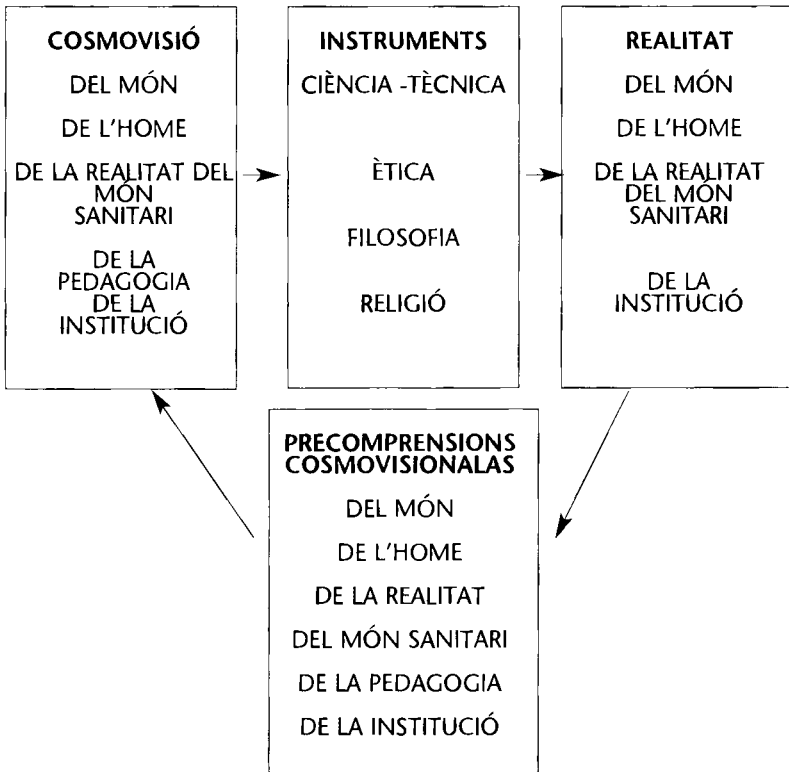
COSMOVISIÓ
DEL MÓN
DE L'HOME
DE LA REALITAT DEL MÓN SANITARI
DE LA PEDAGOGIA DE LA INSTITUCIÓ

INSTRUMENTS
CIÈNCIA -TÈCNICA
ÈTICA
FILOSOFIA
RELIGIÓ

REALITAT
DEL MÓN
DE L'HOME
DE LA REALITAT DEL MÓN SANITARI
DE LA INSTITUCIÓ

PRECOMPRENSIONS COSMOVISIONALAS
DEL MÓN
DE L'HOME
DE LA REALITAT
DEL MÓN SANITARI
DE LA PEDAGOGIA
DE LA INSTITUCIÓ